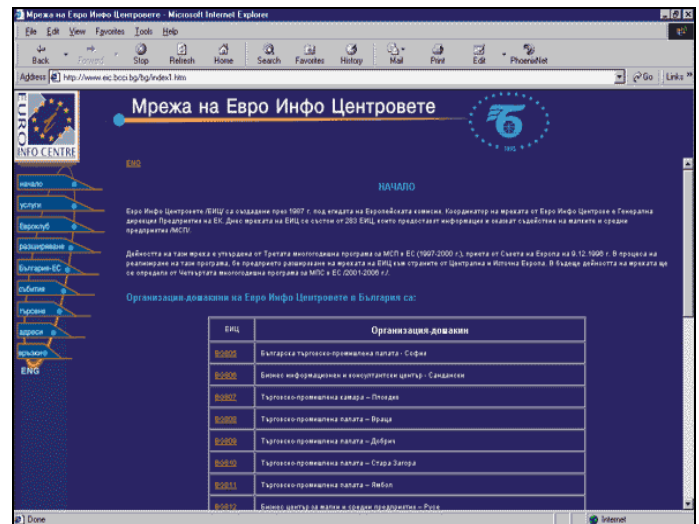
Мрежа на Евро Инфо Центровете - Microsoft Internet Explorer

File Edit View Favorites Tools Help

Back Forward Stop Refresh Home Search Favorites History Mail Print Edit PhoenixNet

Address http://www.eic.bcci.bg/bg/index1.htm

Go Links »

EURO INFO CENTRE

Мрежа на Евро Инфо Центровете

ENG

НАЧАЛО

Евро Инфо Центровете /ЕИЦ/ са създадени през 1987 г. под егидата на Европейската комисия. Координатор на мрежата от Евро Инфо Центрове е Генерална дирекция Предприятия на ЕК. Днес мрежата на ЕИЦ се състои от 283 ЕИЦ, които предоставят информация и оказват съдействие на малките и средни предприятия /МСП/.

Дейността на тази мрежа е утвърдена от Третата многогодишна програма за МСП в ЕС (1997-2000 г.), приета от Съвета на Европа на 9.12.1996 г. В процеса на реализиране на тази програма, бе предприето разширяване на мрежата на ЕИЦ към страните от Централна и Източна Европа. В бъдеще дейността на мрежата ще се определя от Четвъртата многогодишна програма за МПС в ЕС /2001-2005 г./.

Организации-домакини на Евро Инфо Центровете в България са:

начало
услуги
Еврохлуб
разширяване
България-ЕС
събития
търсене
адреси
връзки
ENG

| ЕИЦ | Организация-домакин |
|---|---|
| BG805 | Българска търговско-промишлена палата - София |
| BG806 | Бизнес информационен и консултантски център - Сандански |
| BG807 | Търговско-промишлена камара – Пловдив |
| BG808 | Търговско-промишлена палата – Враца |
| BG809 | Търговско-промишлена палата – Добрич |
| BG810 | Търговско-промишлена палата – Стара Загора |
| BG811 | Търговско-промишлена палата – Ямбол |
| BG812 | Бизнес център за малки и средни предприятия – Русе |

Done

Internet